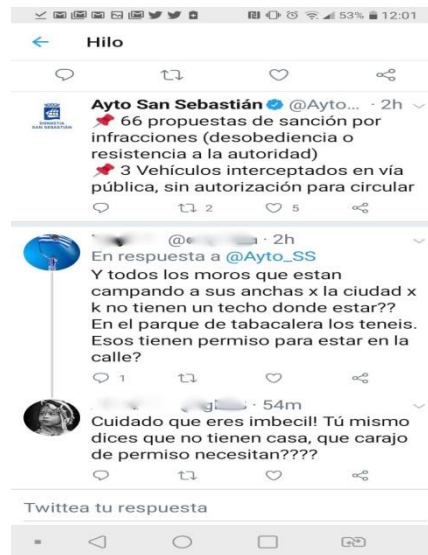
53% 12:01

Hilo

Ayto San Sebastián @Ayto... · 2h
66 propuestas de sanción por infracciones (desobediencia o resistencia a la autoridad)
3 Vehículos interceptados en vía pública, sin autorización para circular

2 5

DONOSTIA SAN SEBASTIÁN

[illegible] @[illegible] · 2h
En respuesta a @Ayto_SS
Y todos los moros que estan campando a sus anchas x la ciudad x k no tienen un techo donde estar?? En el parque de tabacalera los teneis. Esos tienen permiso para estar en la calle?

1

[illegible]gl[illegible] · 54m
Cuidado que eres imbecil! Tú mismo dices que no tienen casa, que carajo de permiso necesitan????

Twittea tu respuesta